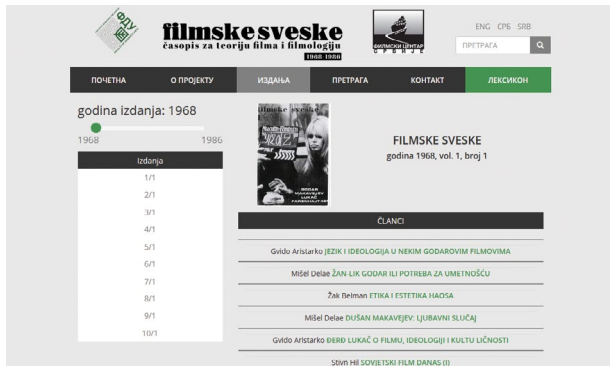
ФДУ

filmske sveske
časopis za teoriju filma i filmologiju
1968 1986

ФИЛМСКИ ЦЕНТАР СРБИЈЕ

ENG CPБ SRB

ПРЕТРАГА

ПОЧЕТНА
О ПРОЈЕКТУ
ИЗДАЊА
ПРЕТРАГА
КОНТАКТ
ЛЕКСИКОН

godina izdanja: 1968

1968
1986

Izdanja
1/1
2/1
3/1
4/1
5/1
6/1
7/1
8/1
9/1
10/1

filmske sveske

FILMSKE SVESKE
godina 1968, vol. 1, broj 1

ČLANCI

Gvido Aristarko JEZIK I IDEOLOGIJA U NEKIM GODAROVIM FILMOVIMA

Mišel Delae ŽAN-LIK GODAR ILI POTREBA ZA UMETNOŠĆU

Žak Belman ETIKA I ESTETIKA HAOSA

Mišel Delae DUŠAN MAKAVEJEV: LJUBAVNI SLUČAJ

Gvido Aristarko ĐERĐ LUKAČ O FILMU, IDEOLOGIJI I KULTU LIČNOSTI

Stivn Hil SOVJETSKI FILM DANAS (I)